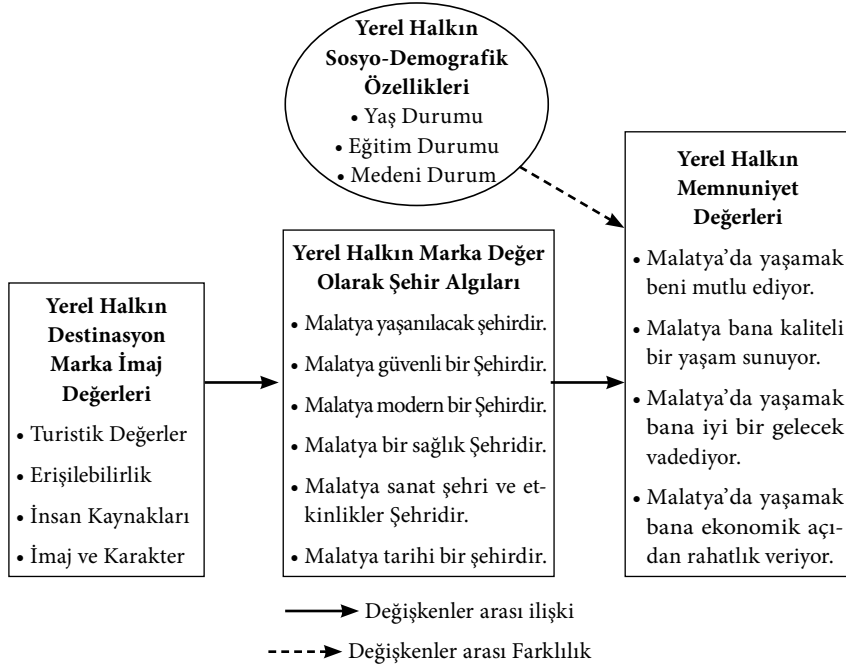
**Yerel Halkın Sosyo-Demografik Özellikleri**
• Yaş Durumu
• Eğitim Durumu
• Medeni Durum

**Yerel Halkın Destinasyon Marka İmaj Değerleri**
• Turistik Değerler
• Erişilebilirlik
• İnsan Kaynakları
• İmaj ve Karakter

**Yerel Halkın Marka Değer Olarak Şehir Algıları**
• Malatya yaşanılacak şehirdir.
• Malatya güvenli bir Şehirdir.
• Malatya modern bir Şehirdir.
• Malatya bir sağlık Şehirdir.
• Malatya sanat şehri ve etkinlikler Şehridir.
• Malatya tarihi bir şehirdir.

**Yerel Halkın Memnuniyet Değerleri**
• Malatya'da yaşamak beni mutlu ediyor.
• Malatya bana kaliteli bir yaşam sunuyor.
• Malatya'da yaşamak bana iyi bir gelecek vadediyor.
• Malatya'da yaşamak bana ekonomik açıdan rahatlık veriyor.

Değişkenler arası ilişki
Değişkenler arası Farklılık